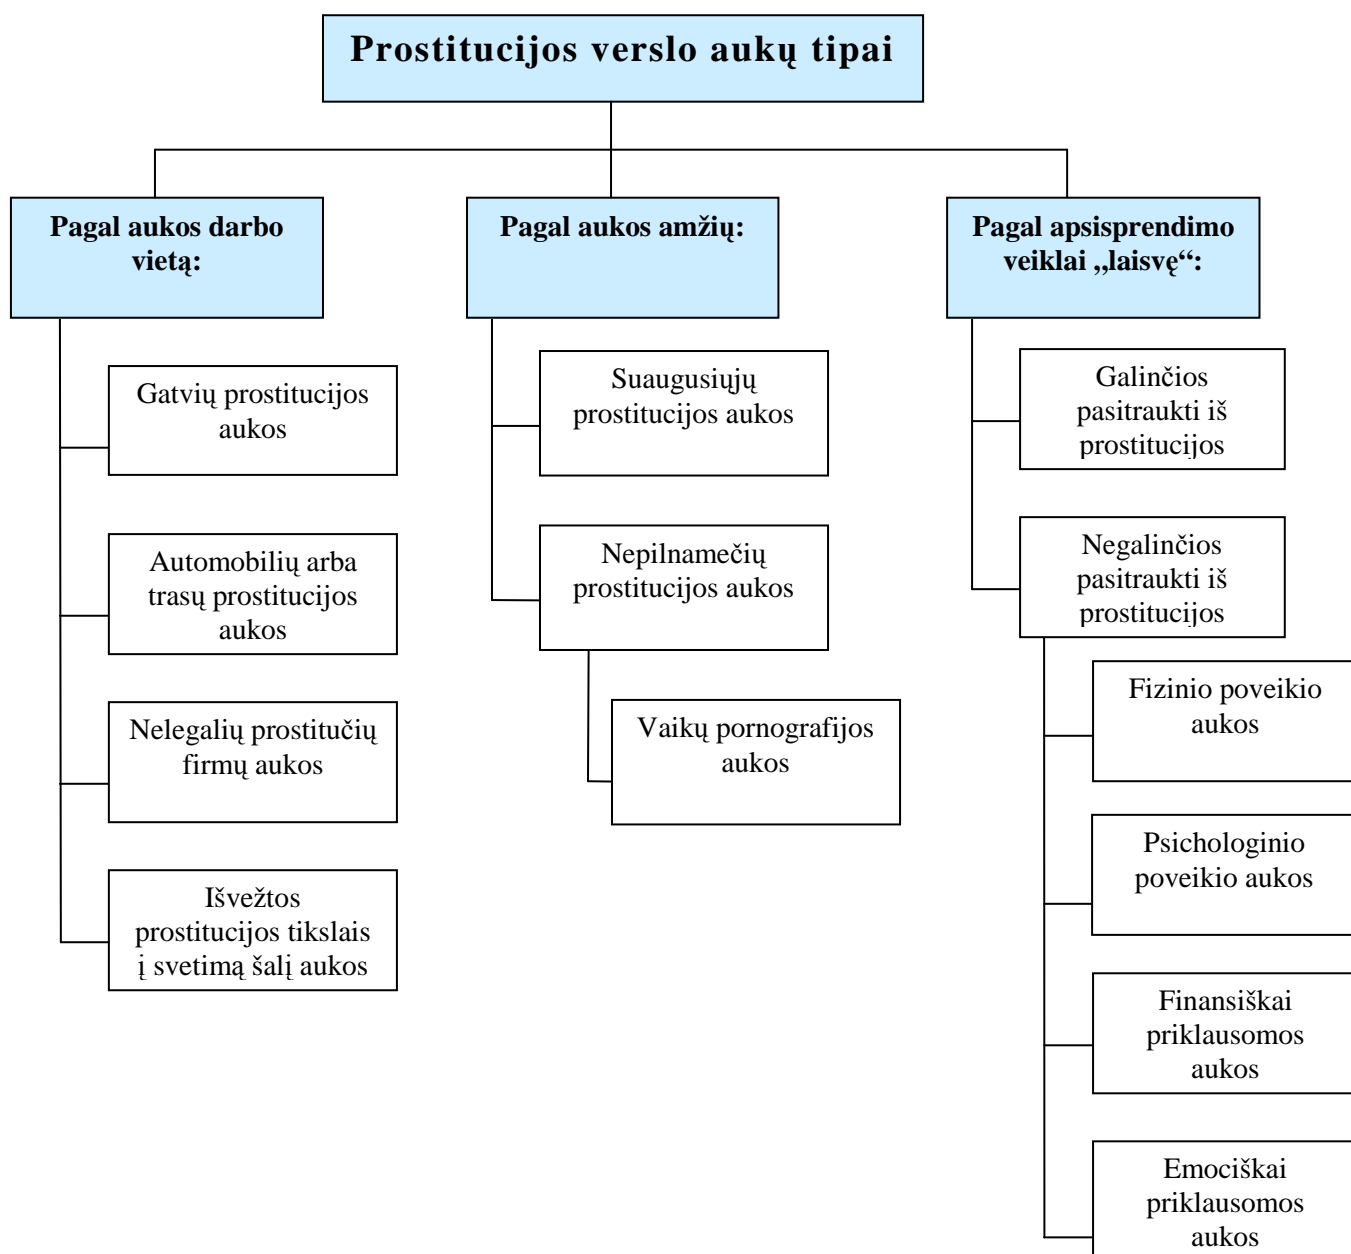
Prostitucijos verslo aukų tipai

Pagal aukos darbo vietą:

Gatvių prostitucijos aukos

Automobilių arba trasų prostitucijos aukos

Nelegalių prostitučių firmų aukos

Išvežtos prostitucijos tikslais į svetimą šalį aukos

Pagal aukos amžių:

Suaugusiųjų prostitucijos aukos

Nepilnamečių prostitucijos aukos

Vaikų pornografijos aukos

Pagal apsisprendimo veiklai „laisvę“:

Galinčios pasitraukti iš prostitucijos

Negalinčios pasitraukti iš prostitucijos

Fizinio poveikio aukos

Psichologinio poveikio aukos

Finansiškai priklausomos aukos

Emociškai priklausomos aukos